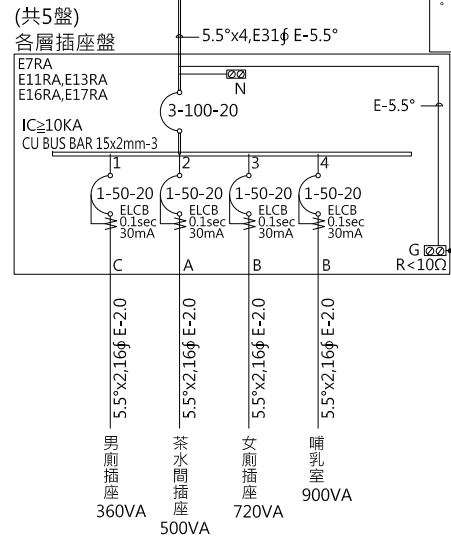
(共5盤)
各層插座盤

5.5°x4,E31φ E-5.5°

E7RA
E11RA,E13RA
E16RA,E17RA

N

3-100-20

E-5.5°

IC≧10KA
CU BUS BAR 15x2mm-3

1
2
3
4

1-50-20
ELCB
0.1sec
30mA

1-50-20
ELCB
0.1sec
30mA

1-50-20
ELCB
0.1sec
30mA

1-50-20
ELCB
0.1sec
30mA

G
R<10Ω

C
A
B
B

5.5°x2,16φ E-2.0
5.5°x2,16φ E-2.0
5.5°x2,16φ E-2.0
5.5°x2,16φ E-2.0

男廁插座
360VA

茶水間插座
500VA

女廁插座
720VA

哺乳室
900VA